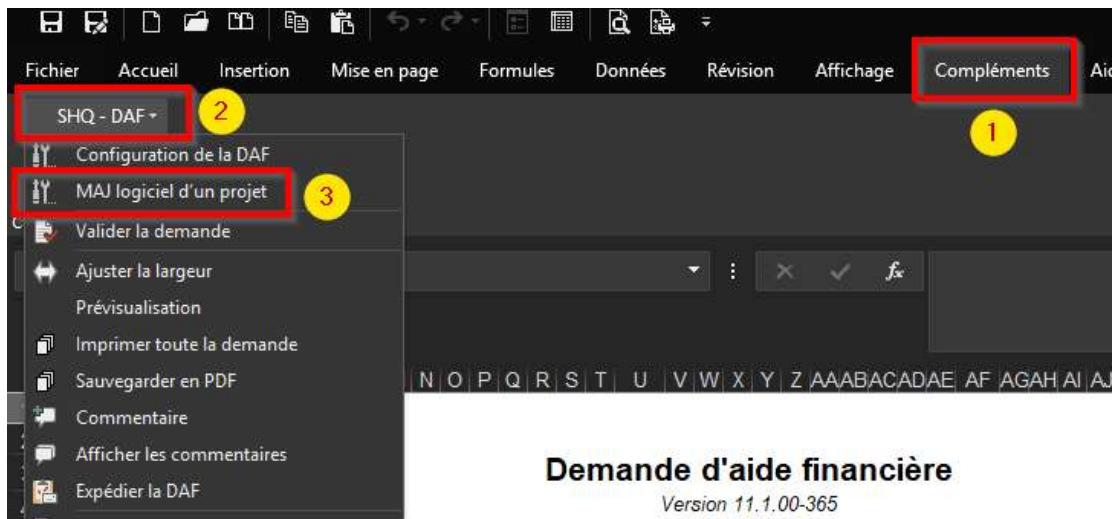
Fichier Accueil Insertion Mise en page Formules Données Révision Affichage Compléments Aid

1

SHQ - DAF

2

Configuration de la DAF

MAJ logiciel d'un projet

3

Valider la demande

Ajuster la largeur

Prévisualisation

Imprimer toute la demande

Sauvegarder en PDF

Commentaire

Afficher les commentaires

Expédier la DAF

$f_x$

N O P Q R S T U V W X Y Z AA AB AC AD AE AF AG AH AI AJ

Demande d'aide financière

Version 11.1.00-365